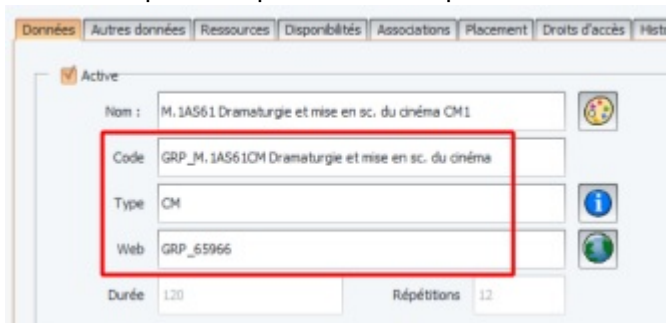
Données | Autres données | Ressources | Disponibilités | Associations | Placement | Droits d'accès | Hist

Active

Nom : M.1AS61 Dramaturgie et mise en sc. du cinéma CM1

Code GRP_M.1AS61CM Dramaturgie et mise en sc. du cinéma

Type CM

Web GRP_65966

Durée 120

Répétitions 12